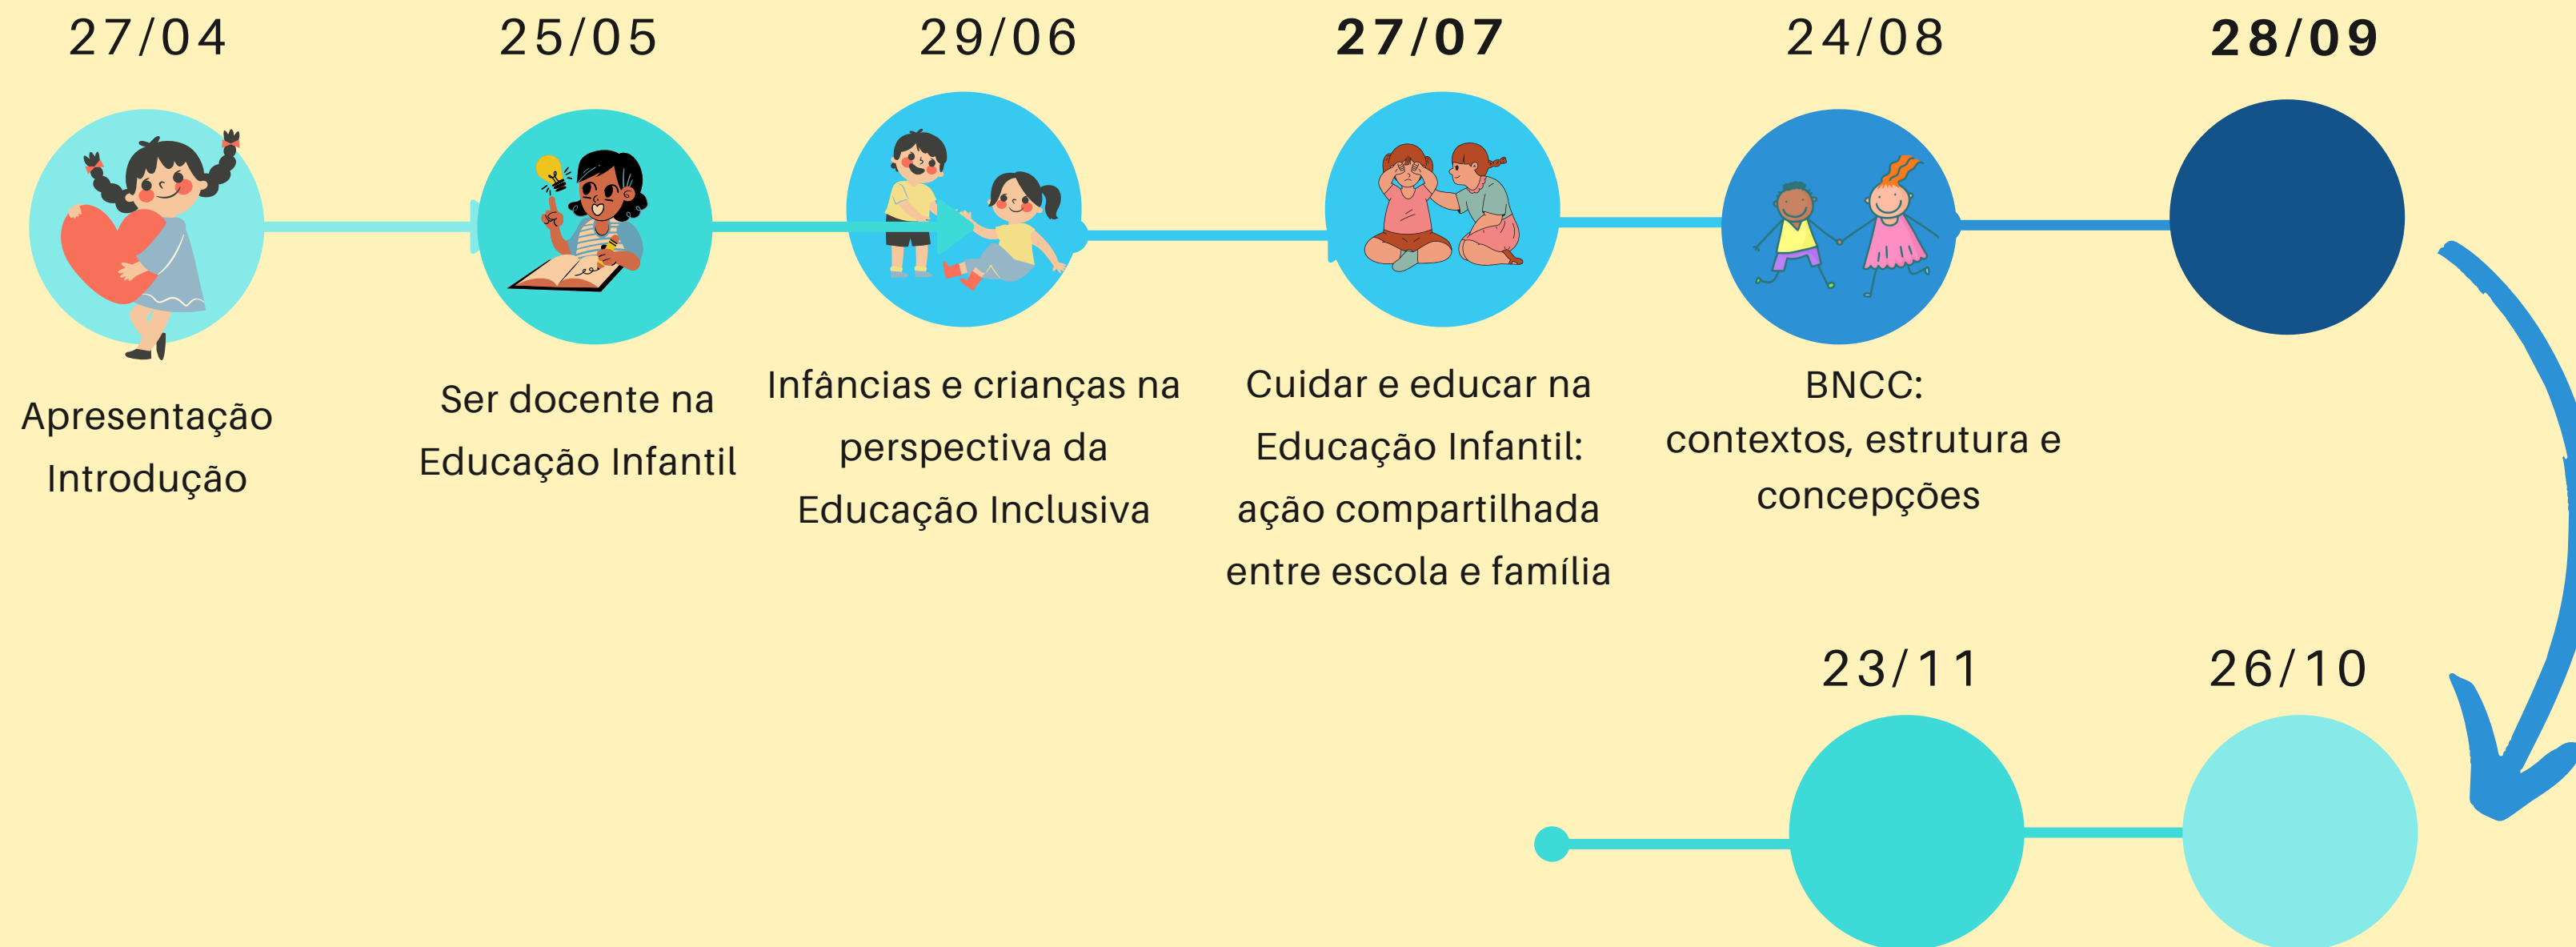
27/04

Apresentação
Introdução

25/05

Ser docente na
Educação Infantil

29/06

Infâncias e crianças na perspectiva da Educação Inclusiva

27/07

Cuidar e educar na Educação Infantil: ação compartilhada entre escola e família

24/08

BNCC:
contextos, estrutura e concepções

28/09

26/10

23/11